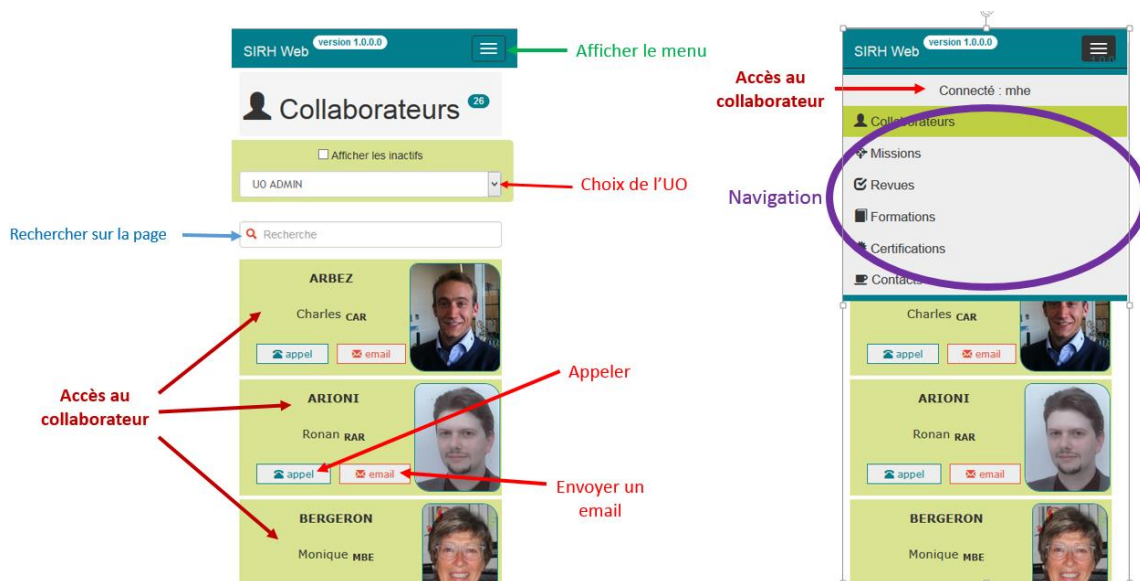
SIRH Web version 1.0.0.0

Afficher le menu

Collaborateurs 26

Afficher les inactifs

UO ADMIN

Choix de l'UO

Rechercher sur la page

Recherche

ARBEZ

Charles CAR

appel email

Accès au collaborateur

ARIONI

Ronan RAR

appel email

Appeler

Envoyer un email

BERGERON

Monique MBE

SIRH Web version 1.0.0.0

Accès au collaborateur

Connecté : mhe

Collaborateurs

Missions

Revues

Formations

Certifications

Contacts

Navigation

Charles CAR

appel email

ARIONI

Ronan RAR

appel email

BERGERON

Monique MBE